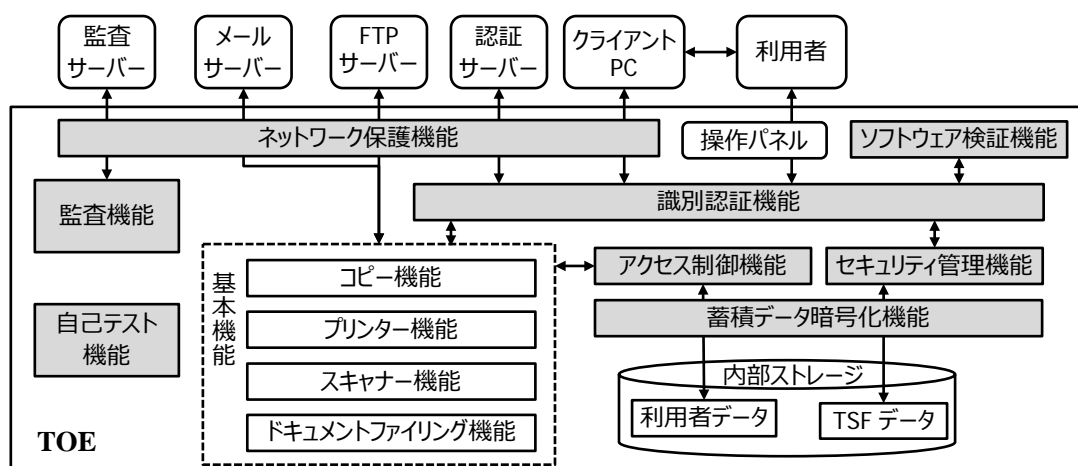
監査
サーバー

メール
サーバー

FTP
サーバー

認証
サーバー

クライアント
PC

利用者

ネットワーク保護機能

操作パネル

ソフトウェア検証機能

監査機能

識別認証機能

基本機能

コピー機能

プリンター機能

スキャナー機能

ドキュメントファイリング機能

アクセス制御機能

セキュリティ管理機能

蓄積データ暗号化機能

自己テスト
機能

内部ストレージ

利用者データ

TSF データ

TOE